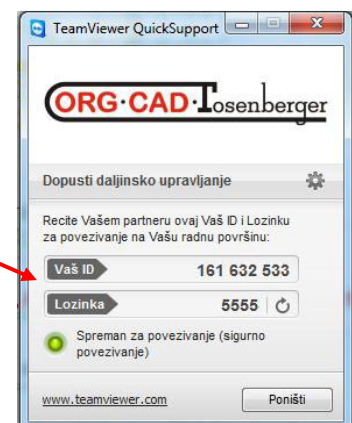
TeamViewer QuickSupport

ORG·CAD·Tosenberger

Dopusti daljinsko upravljanje

Recite Vašem partneru ovaj Vaš ID i Lozinku za povezivanje na Vašu radnu površinu:

Vaš ID 161 632 533

Lozinka 5555

Spreman za povezivanje (sigurno povezivanje)

www.teamviewer.com

Poništi